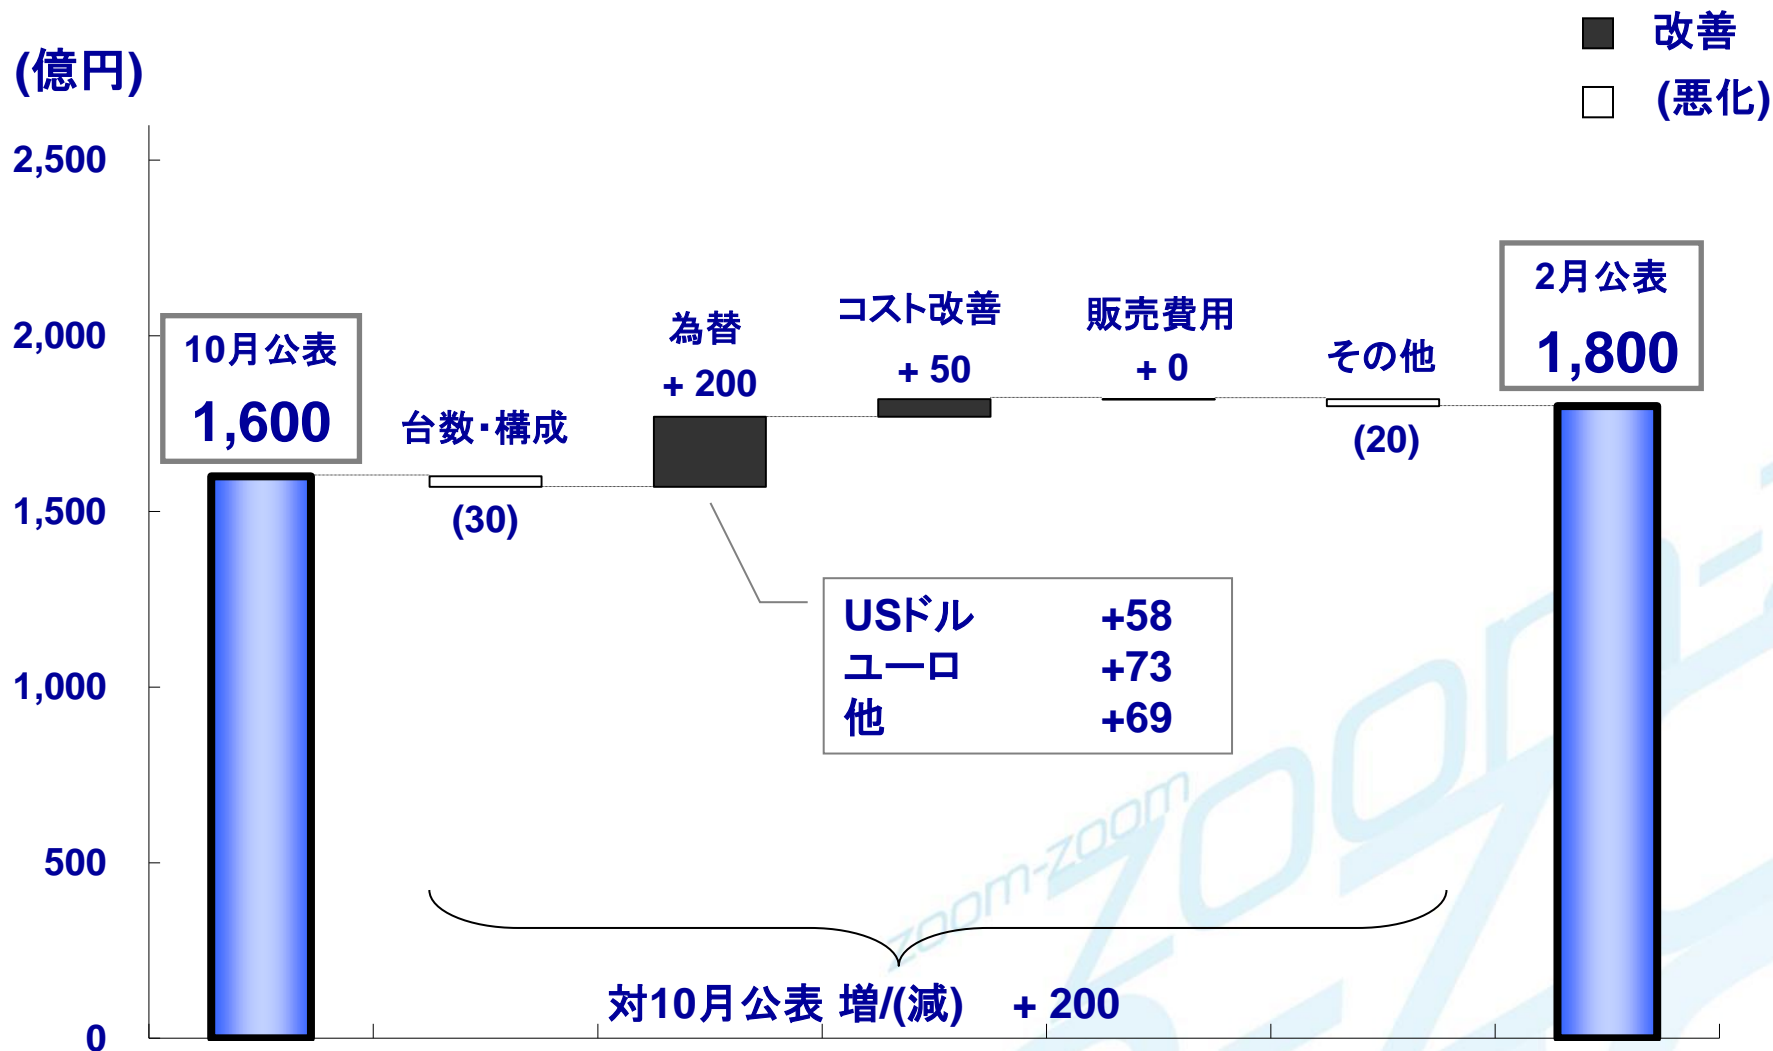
(億円)

改善
(悪化)

2,500
2,000
1,500
1,000
500
0

10月公表
1,600

台数・構成
(30)

為替
+ 200

コスト改善
+ 50

販売費用
+ 0

その他
(20)

2月公表
1,800

| USドル | +58 |
|---|---|
| ユーロ | +73 |
| 他 | +69 |

zoom-zoom

対10月公表 増/(減) + 200